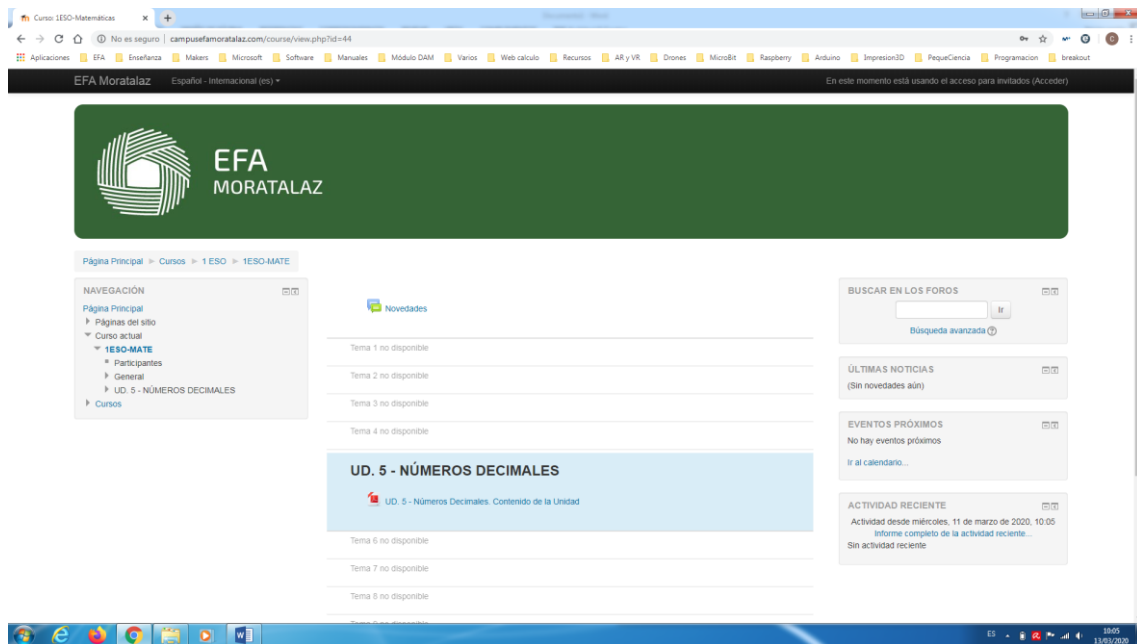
Curso: 1ESO-Matemáticas

No es seguro | campusefamoratalaz.com/course/view.php?id=44

Aplicaciones EFA Enseñanza Makers Microsoft Software Manuales Módulo DAM Varios Web calculo Recursos AR y VR Drones MicroBit Raspberry Arduino Impresion3D PequeCiencia Programacion breakout

EFA Moratalaz Español - Internacional (es)

En este momento está usando el acceso para invitados (Acceder)

EFA
MORATALAZ

Página Principal ► Cursos ► 1 ESO ► 1ESO-MATE

NAVEGACIÓN

Página Principal
Páginas del sitio
Curso actual
1ESO-MATE
Participantes
General
UD. 5 - NÚMEROS DECIMALES
Cursos

Novedades

Tema 1 no disponible

Tema 2 no disponible

Tema 3 no disponible

Tema 4 no disponible

UD. 5 - NÚMEROS DECIMALES

UD. 5 - Números Decimales. Contenido de la Unidad

Tema 6 no disponible

Tema 7 no disponible

Tema 8 no disponible

BUSCAR EN LOS FOROS

Ir

Búsqueda avanzada

ÚLTIMAS NOTICIAS

(Sin novedades aún)

EVENTOS PRÓXIMOS

No hay eventos próximos

Ir al calendario...

ACTIVIDAD RECIENTE

Actividad desde miércoles, 11 de marzo de 2020, 10:05

Informe completo de la actividad reciente...

Sin actividad reciente

ES 10:05 13/03/2020